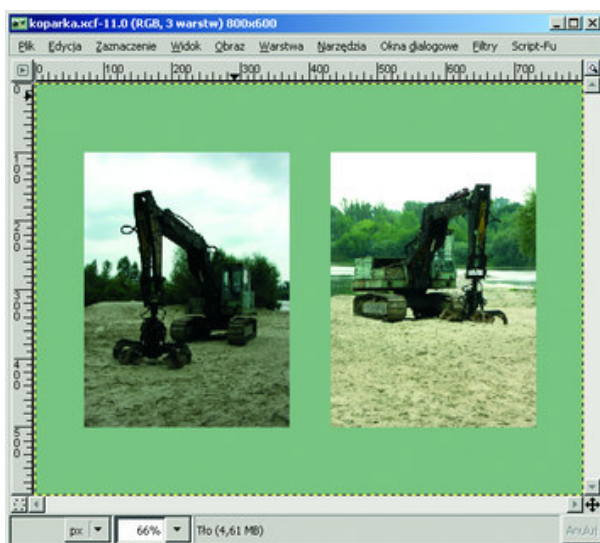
koparka.xcf-11.0 (RGB, 3 warstw) 800x600

Plik Edycja Zaznaczenie Widok Obraz Warstwa Narzędzia Okna dialogowe Filtry Script-Fu

0 100 200 300 400 500 600 700

0 100 200 300 400 500

px 66% Tło (4,61 MB) Anuluj